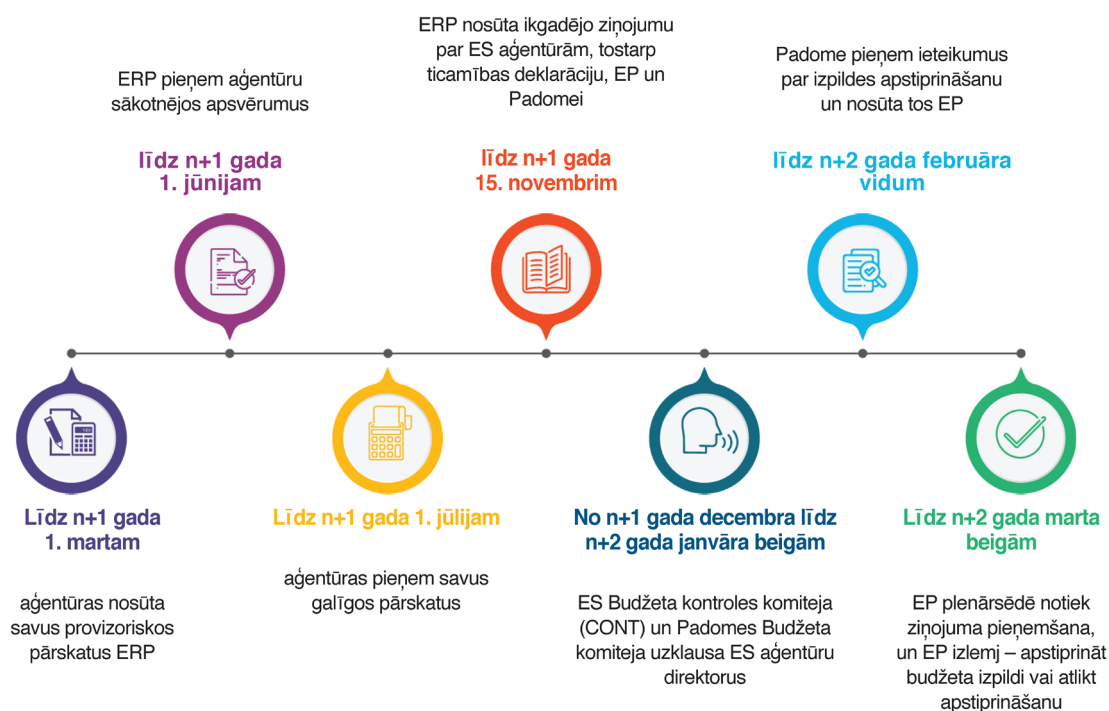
ERP pieņem aģentūru sākotnējos apsvērumus

līdz n+1 gada 1. jūnijam

ERP nosūta ikgadējo ziņojumu par ES aģentūrām, tostarp ticamības deklarāciju, EP un Padomei

līdz n+1 gada 15. novembrim

Padome pieņem ieteikumus par izpildes apstiprināšanu un nosūta tos EP

līdz n+2 gada februāra vidum

Līdz n+1 gada 1. martam

aģentūras nosūta savus provizoriskos pārskatus ERP

Līdz n+1 gada 1. jūlijam

aģentūras pieņem savus galīgos pārskatus

No n+1 gada decembra līdz n+2 gada janvāra beigām

ES Budžeta kontroles komiteja (CONT) un Padomes Budžeta komiteja uzklausa ES aģentūru direktorus

Līdz n+2 gada marta beigām

EP plenārsēdē notiek ziņojuma pieņemšana, un EP izlemj – apstiprināt budžeta izpildi vai atlikt apstiprināšanu